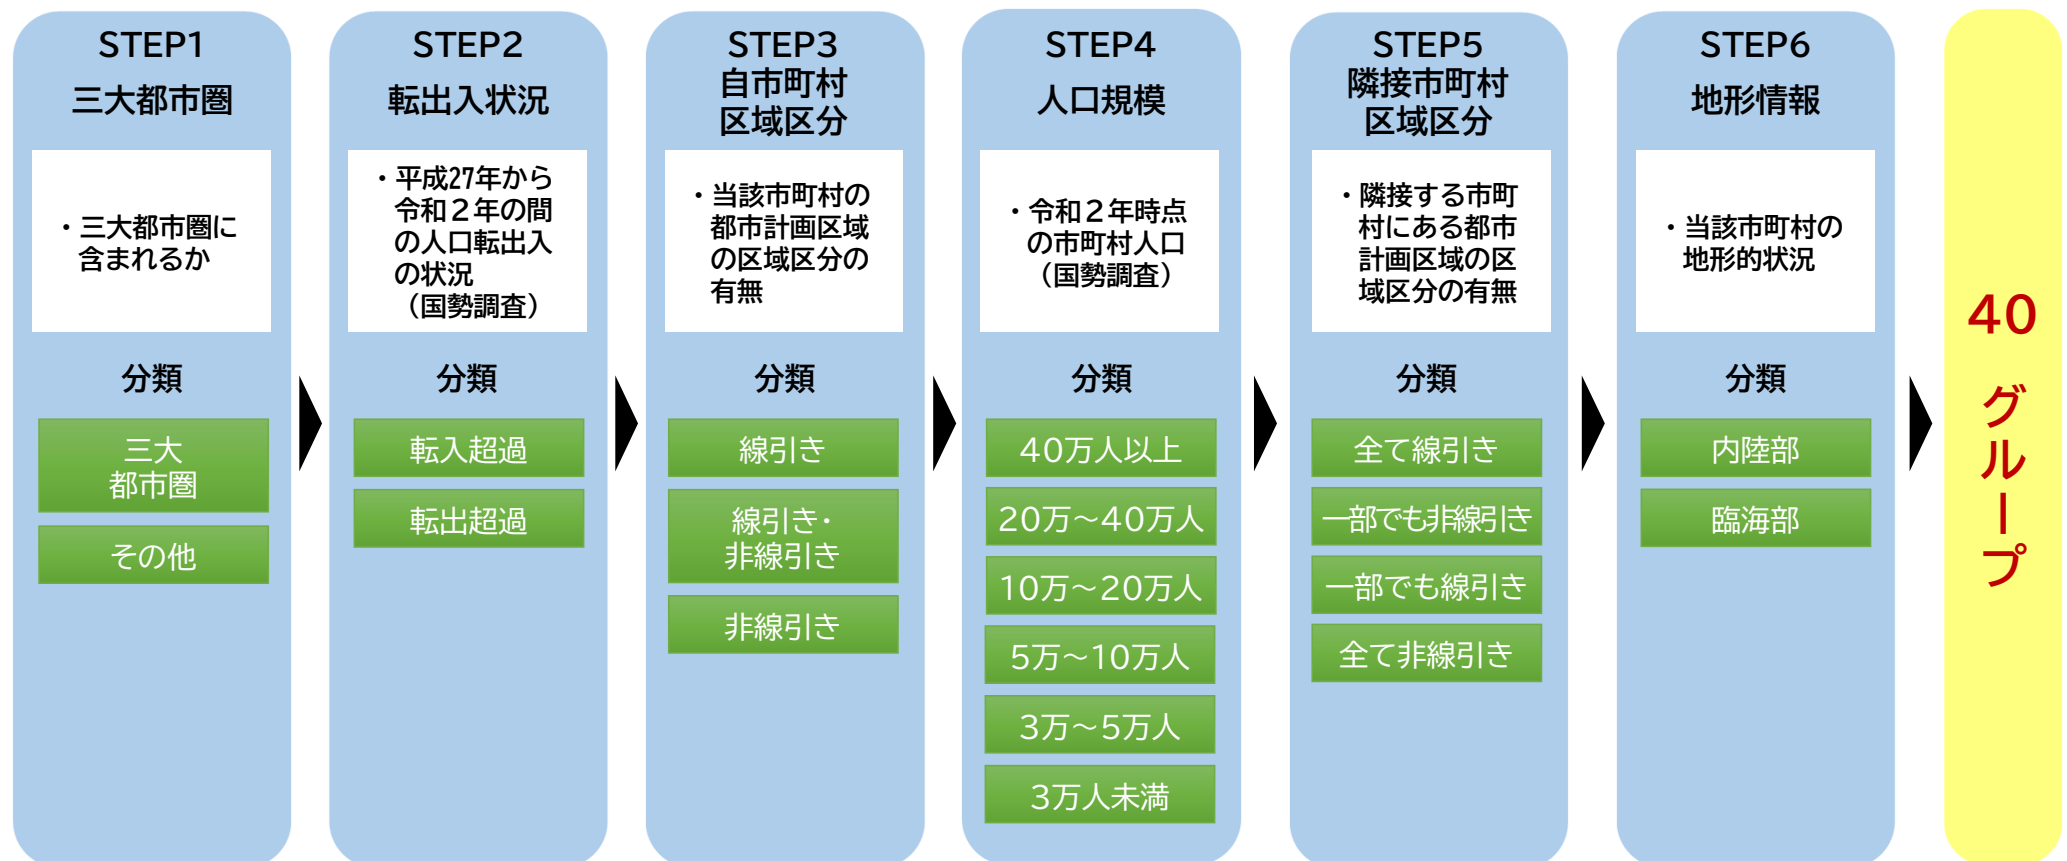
STEP1
三大都市圏

・三大都市圏に含まれるか

分類

三大
都市圏

その他

STEP2
転出入状況

・平成27年から令和２年の間の人口転出入の状況（国勢調査）

分類

転入超過

転出超過

STEP3
自市町村
区域区分

・当該市町村の都市計画区域の区域区分の有無

分類

線引き

線引き・
非線引き

非線引き

STEP4
人口規模

・令和２年時点の市町村人口（国勢調査）

分類

40万人以上

20万～40万人

10万～20万人

5万～10万人

3万～5万人

3万人未満

STEP5
隣接市町村
区域区分

・隣接する市町村にある都市計画区域の区域区分の有無

分類

全て線引き

一部でも非線引き

一部でも線引き

全て非線引き

STEP6
地形情報

・当該市町村の地形的状況

分類

内陸部

臨海部

40
グループ